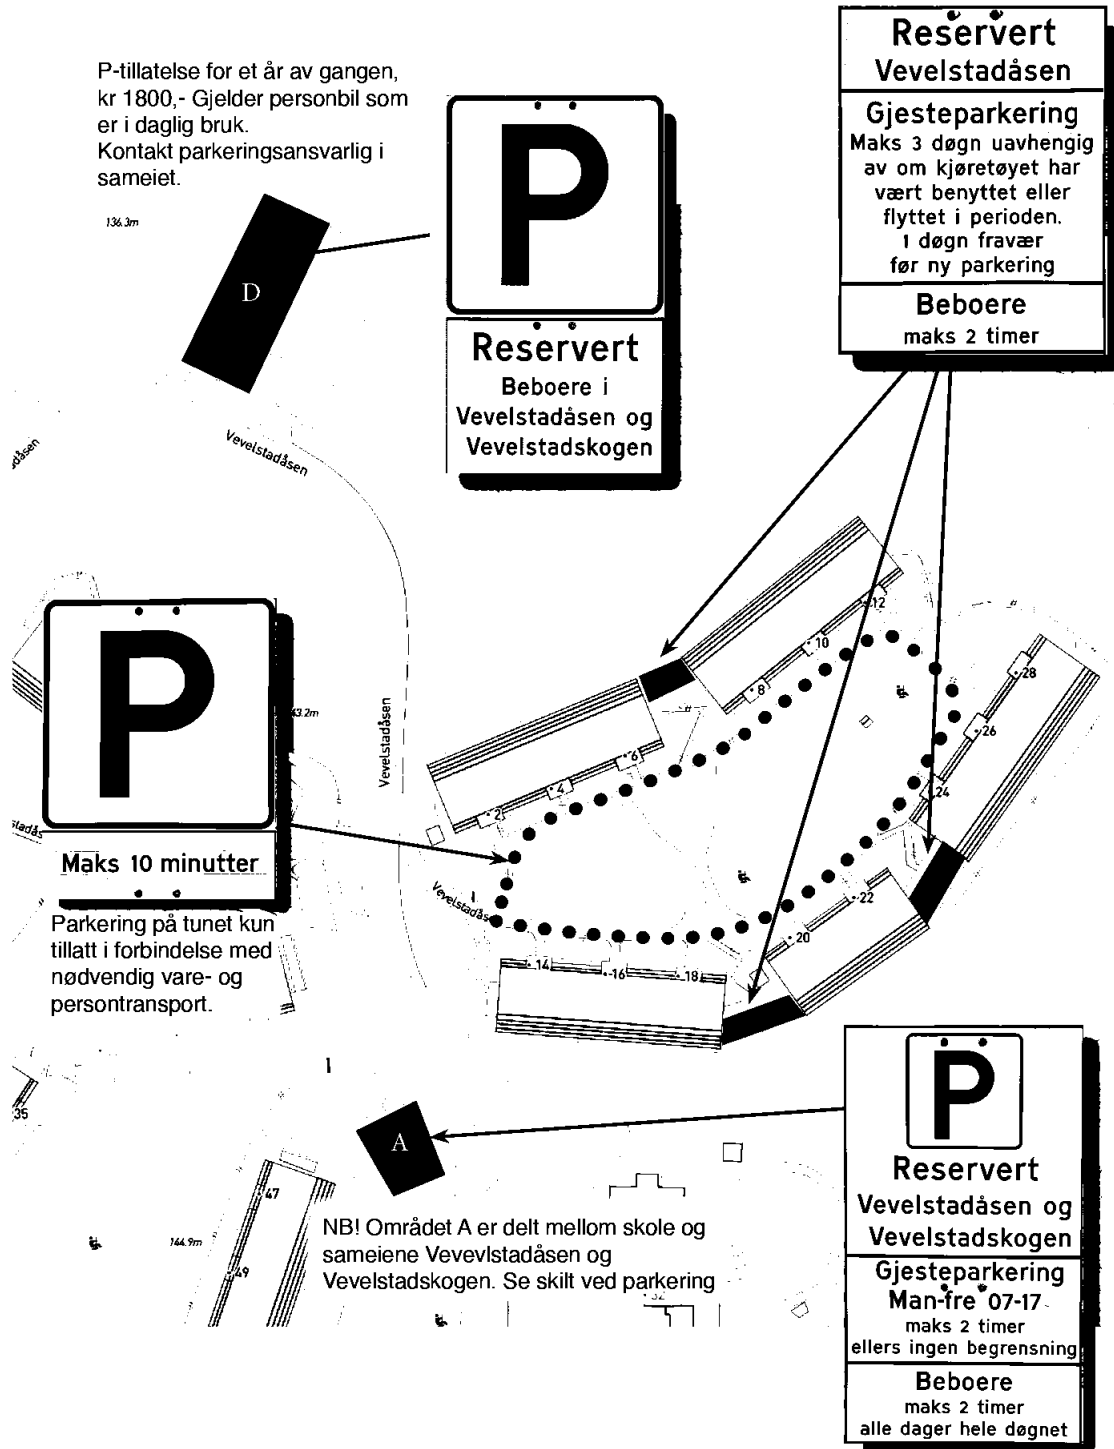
P-tillatelse for et år av gangen, kr 1800,- Gjelder personbil som er i daglig bruk.
Kontakt parkeringsansvarlig i sameiet.

136.3m

D

P

Reservert
Beboere i
Vevelstadåsen og
Vevelstadskogen

Reservert
Vevelstadåsen

Gjesteparkering
Maks 3 døgn uavhengig av om kjøretøyet har vært benyttet eller flyttet i perioden.
1 døgn fravær før ny parkering

Beboere
maks 2 timer

Vevelstadåsen

Vevelstadåsen

P

Maks 10 minutter

Parkering på tunet kun tillatt i forbindelse med nødvendig vare- og persontransport.

43.2m

Vevelstadåsen

12
10
8
6
4
2
28
26
24
22
20
14
16
18

Vevelstadås

35

A

47

49

144.9m

NB! Området A er delt mellom skole og sameiene Vevevlstadåsen og Vevelstadskogen. Se skilt ved parkering

32

P

Reservert
Vevelstadåsen og
Vevelstadskogen

Gjesteparkering
Man-fre 07-17
maks 2 timer
ellers ingen begrensning

Beboere
maks 2 timer
alle dager hele døgnet